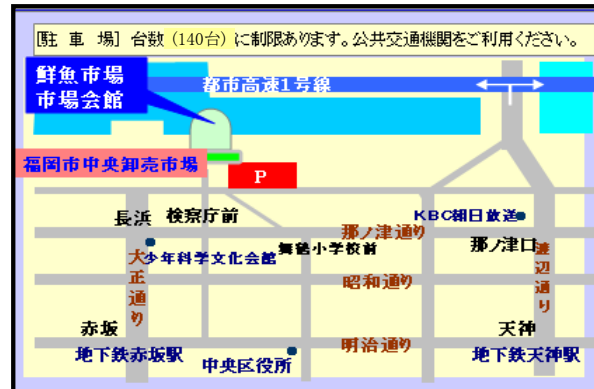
[駐 車 場] 台数（140台）に制限あります。公共交通機関をご利用ください。

鮮魚市場
市場会館

都市高速1号線

福岡市中央卸売市場

P

長浜
検察庁前
那ノ津通り
KBC朝日放送
那ノ津口
少年科学文化会館
舞鶴小学校前
大正通り
昭和通り
渡辺通り
赤坂
天神
明治通り
地下鉄赤坂駅
中央区役所
地下鉄天神駅